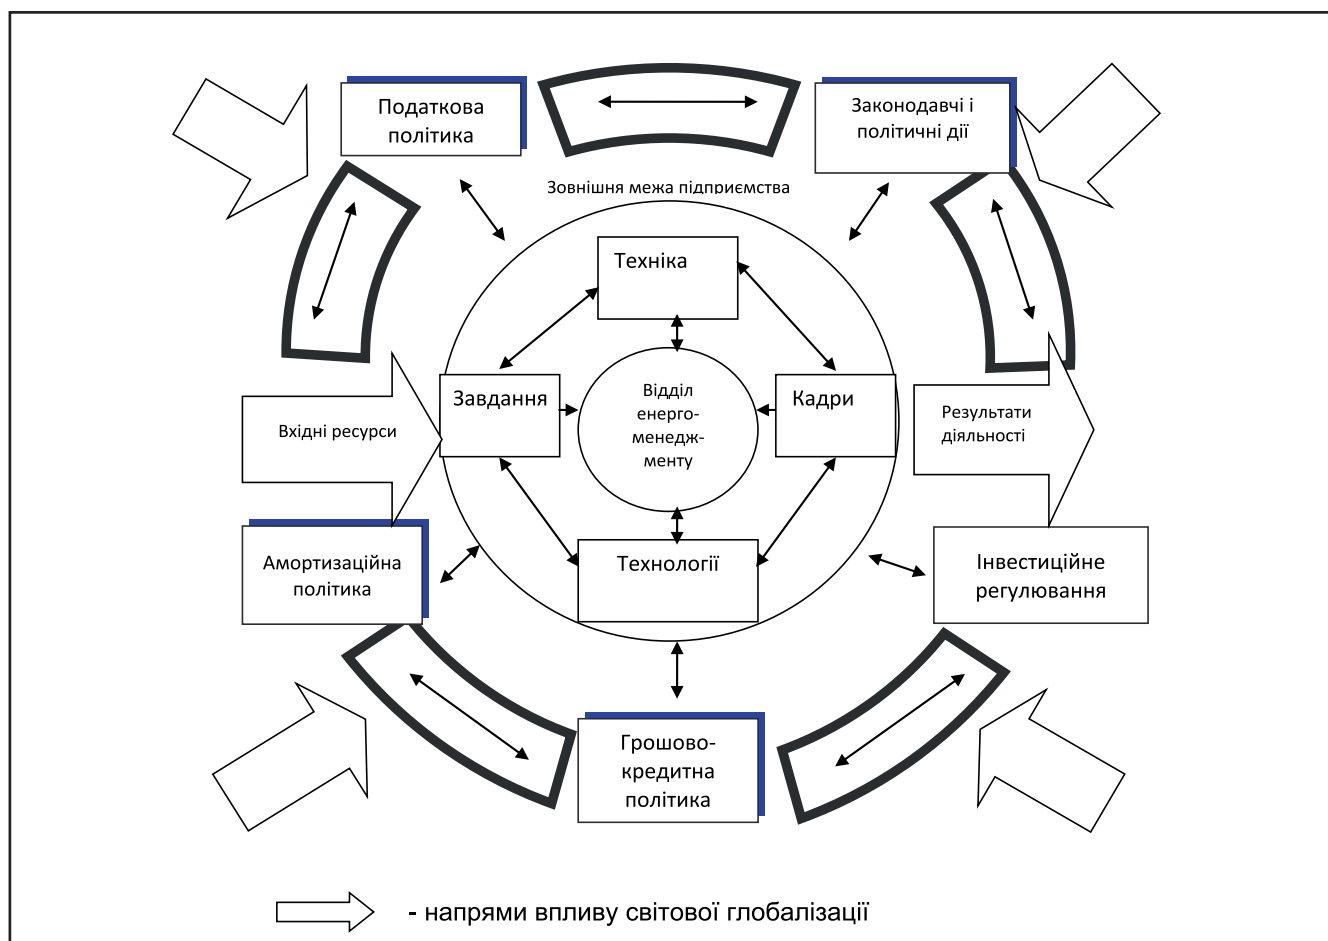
Податкова політика

Законодавчі і політичні дії

Зовнішня межа підприємства

Техніка

Завдання

Відділ енерго-менедж-менту

Кадри

Вхідні ресурси

Результати діяльності

Технології

Амортизаційна політика

Інвестиційне регулювання

Грошово-кредитна політика

- напрями впливу світової глобалізації